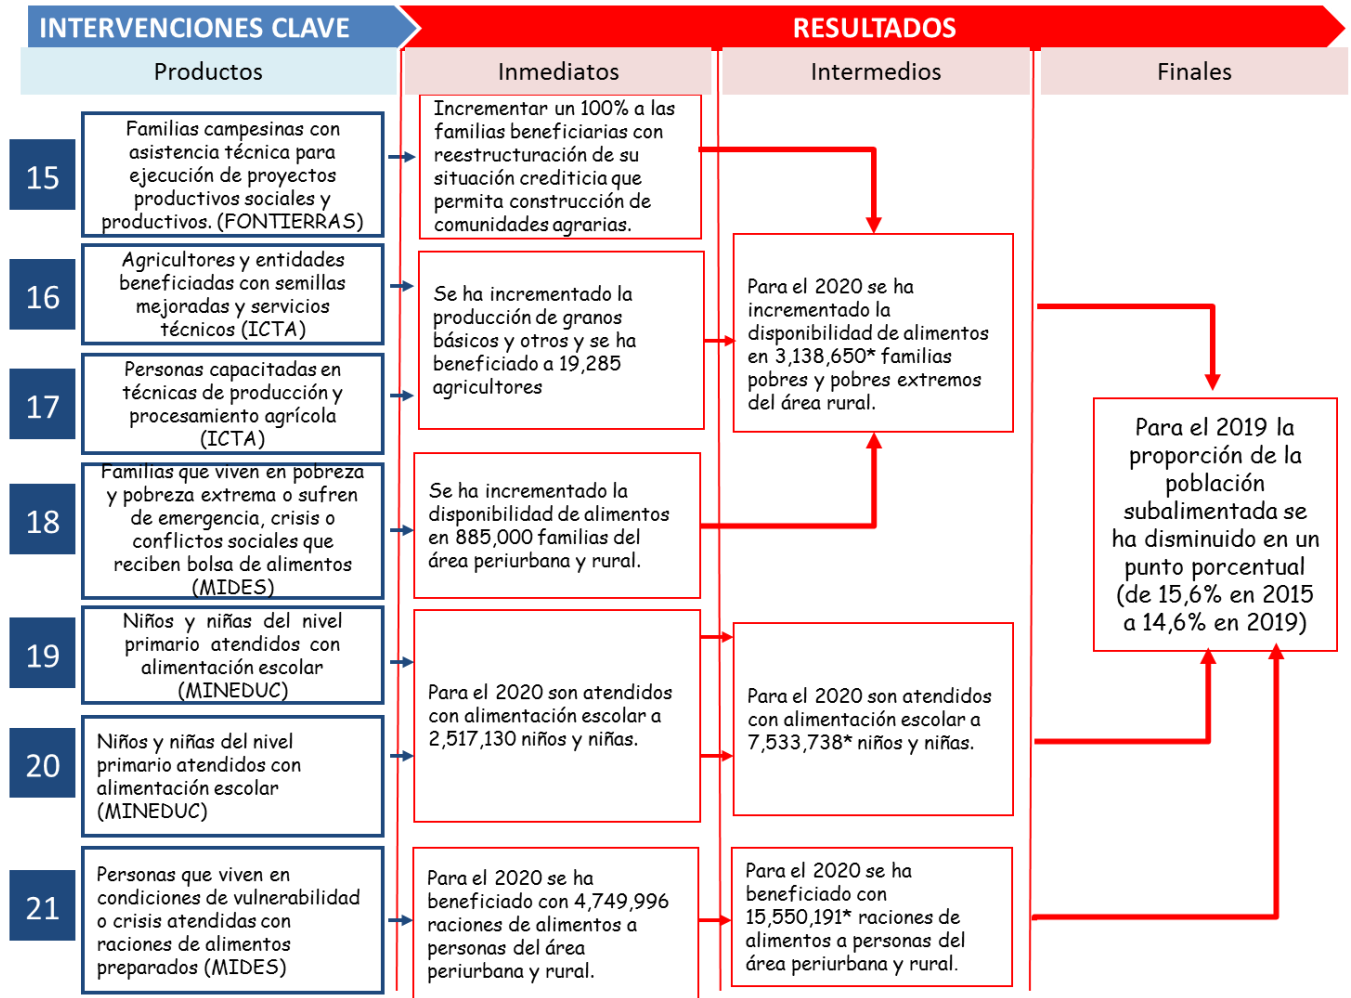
INTERVENCIONES CLAVE

RESULTADOS

Productos

Inmediatos

Intermedios

Finales

15

Familias campesinas con asistencia técnica para ejecución de proyectos productivos sociales y productivos. (FONTIERRAS)

16

Agricultores y entidades beneficiadas con semillas mejoradas y servicios técnicos (ICTA)

17

Personas capacitadas en técnicas de producción y procesamiento agrícola (ICTA)

18

Familias que viven en pobreza y pobreza extrema o sufren de emergencia, crisis o conflictos sociales que reciben bolsa de alimentos (MIDES)

19

Niños y niñas del nivel primario atendidos con alimentación escolar (MINEDUC)

20

Niños y niñas del nivel primario atendidos con alimentación escolar (MINEDUC)

21

Personas que viven en condiciones de vulnerabilidad o crisis atendidas con raciones de alimentos preparados (MIDES)

Incrementar un 100% a las familias beneficiarias con reestructuración de su situación crediticia que permita construcción de comunidades agrarias.

Se ha incrementado la producción de granos básicos y otros y se ha beneficiado a 19,285 agricultores

Se ha incrementado la disponibilidad de alimentos en 885,000 familias del área periurbana y rural.

Para el 2020 son atendidos con alimentación escolar a 2,517,130 niños y niñas.

Para el 2020 se ha beneficiado con 4,749,996 raciones de alimentos a personas del área periurbana y rural.

Para el 2020 se ha incrementado la disponibilidad de alimentos en 3,138,650* familias pobres y pobres extremos del área rural.

Para el 2020 son atendidos con alimentación escolar a 7,533,738* niños y niñas.

Para el 2020 se ha beneficiado con 15,550,191* raciones de alimentos a personas del área periurbana y rural.

Para el 2019 la proporción de la población subalimentada se ha disminuido en un punto porcentual (de 15,6% en 2015 a 14,6% en 2019)